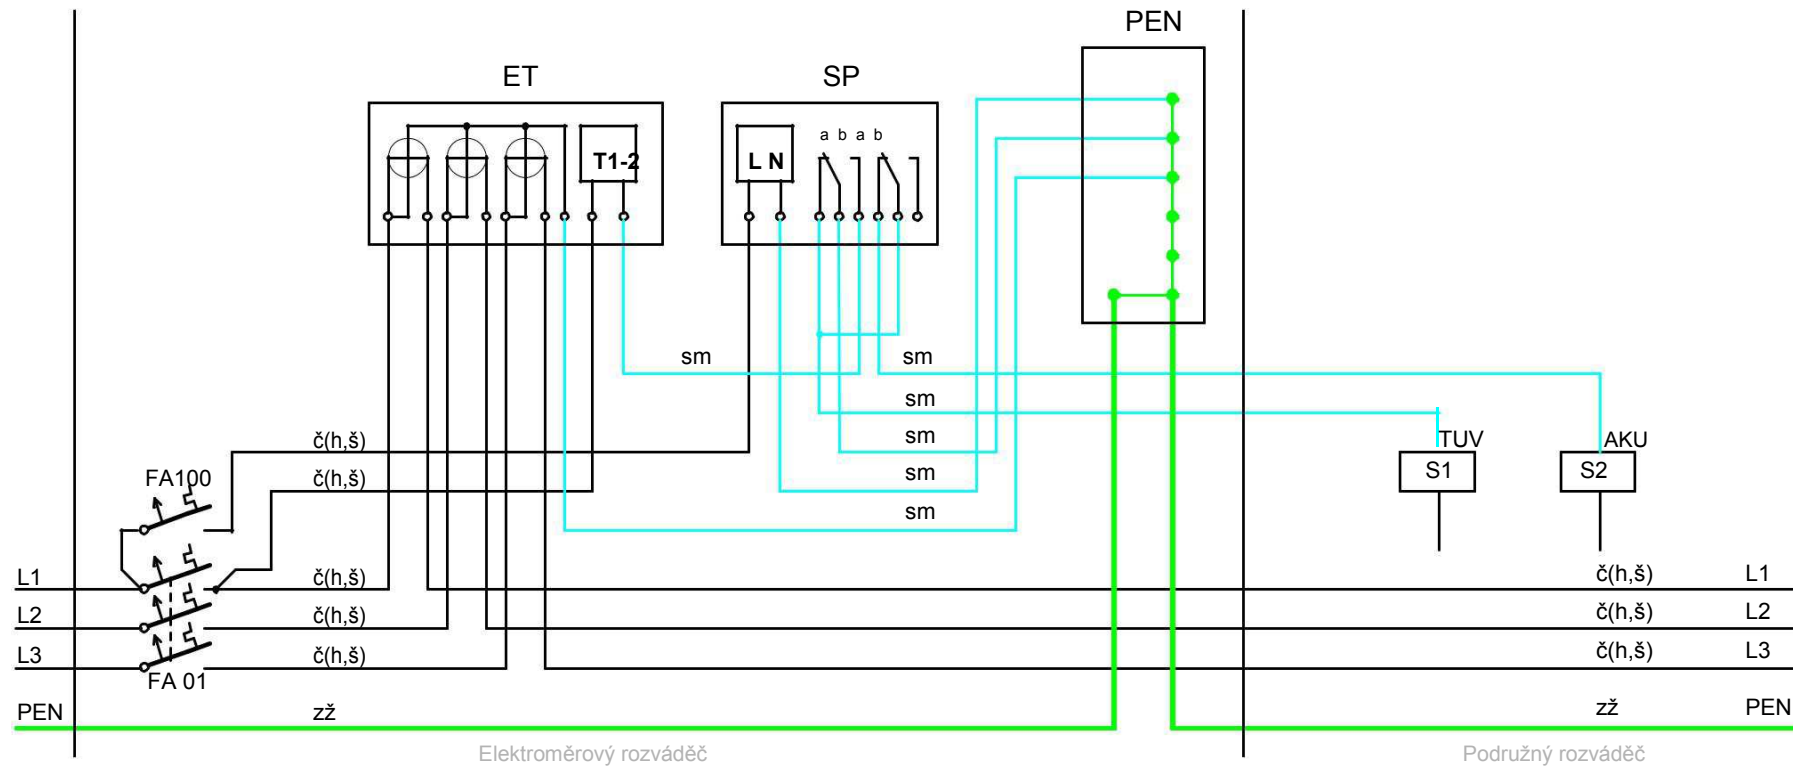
PEN

ET

SP

T1-2

L N

a b a b

sm

sm

sm

sm

sm

sm

č(h,š)

č(h,š)

FA100

TUV

AKU

S1

S2

L1

č(h,š)

L2

č(h,š)

L3

č(h,š)

FA 01

PEN

zž

č(h,š)

L1

č(h,š)

L2

č(h,š)

L3

zž

PEN

Elektroměrový rozváděč

Podružný rozváděč